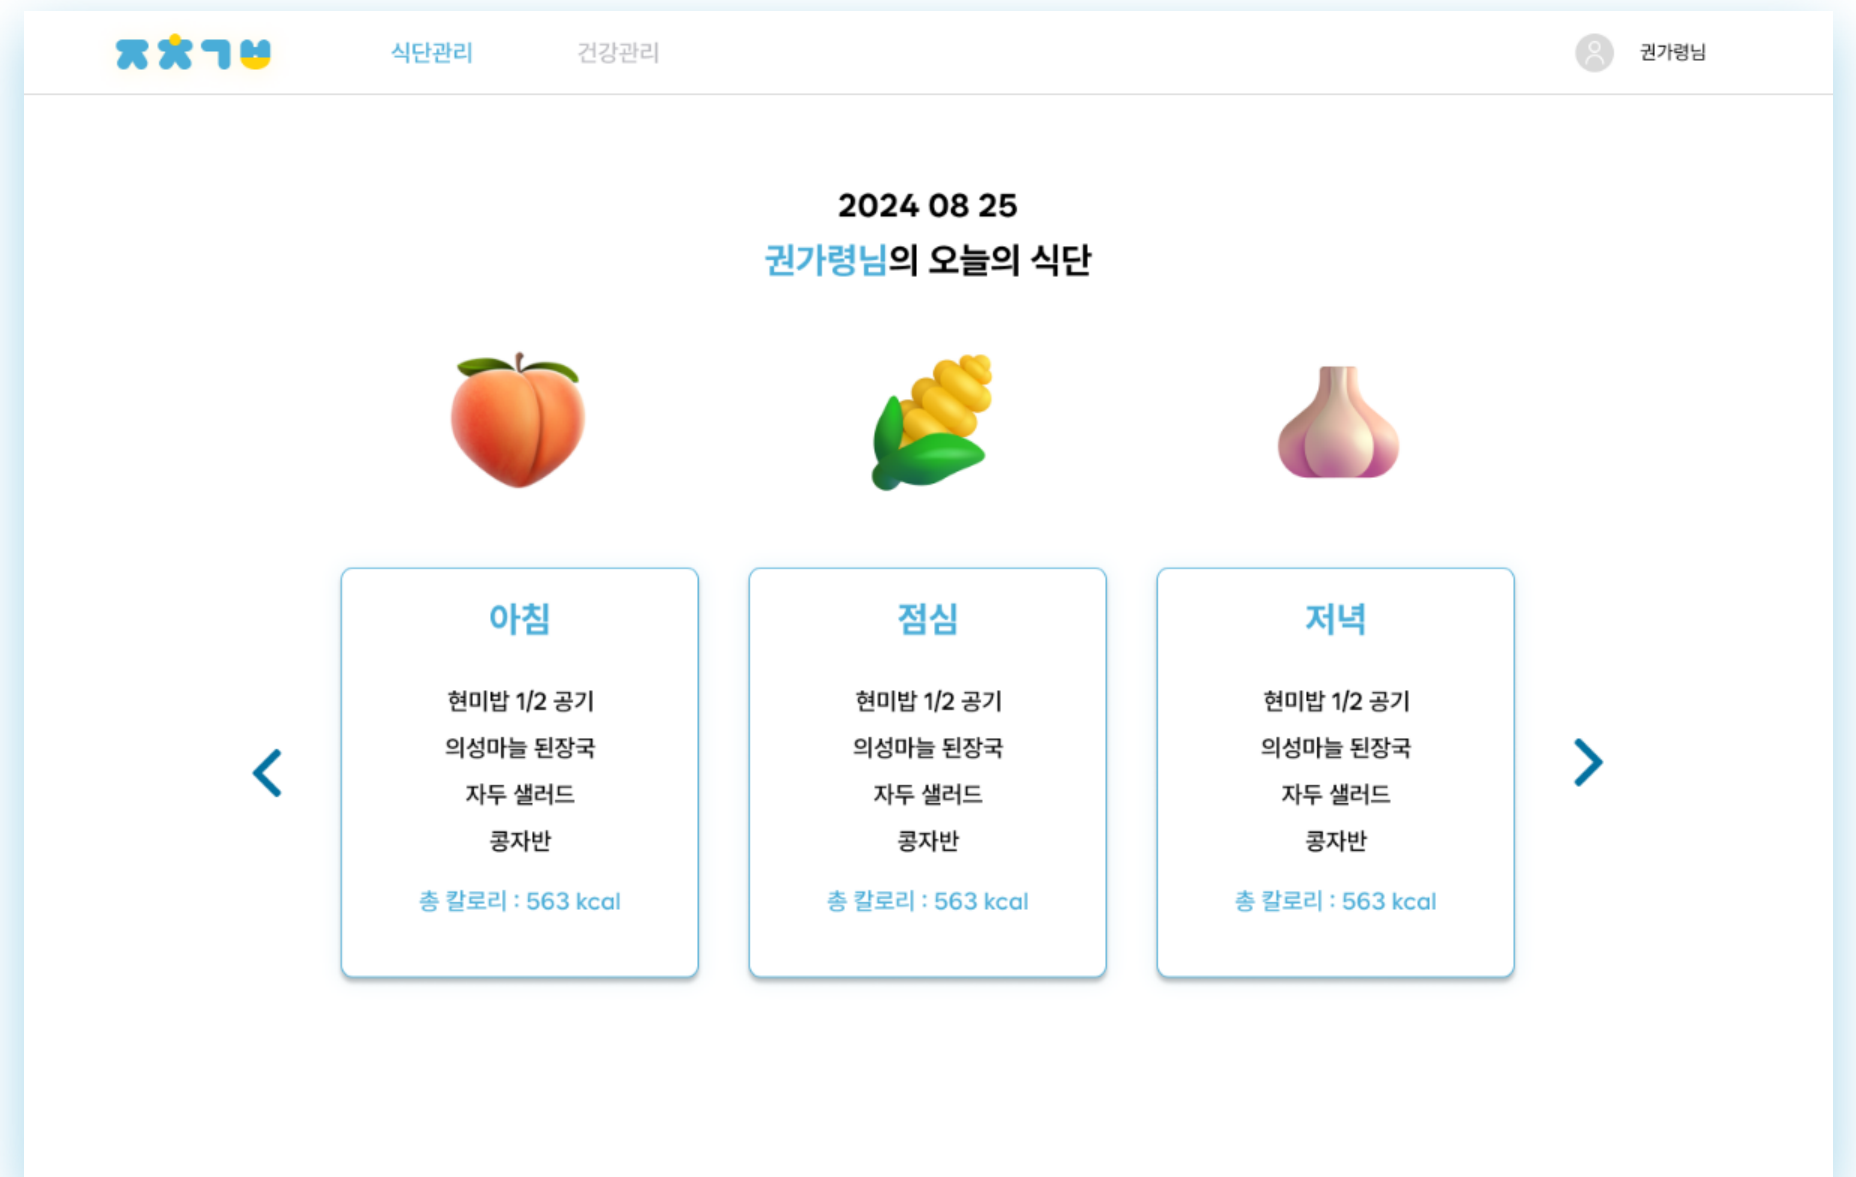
ㅊㅊㄱㅂ

식단관리 건강관리

권가령님

2024 08 25
권가령님의 오늘의 식단

아침
현미밥 1/2 공기
의성마늘 된장국
자두 샐러드
콩자반
총 칼로리 : 563 kcal

점심
현미밥 1/2 공기
의성마늘 된장국
자두 샐러드
콩자반
총 칼로리 : 563 kcal

저녁
현미밥 1/2 공기
의성마늘 된장국
자두 샐러드
콩자반
총 칼로리 : 563 kcal